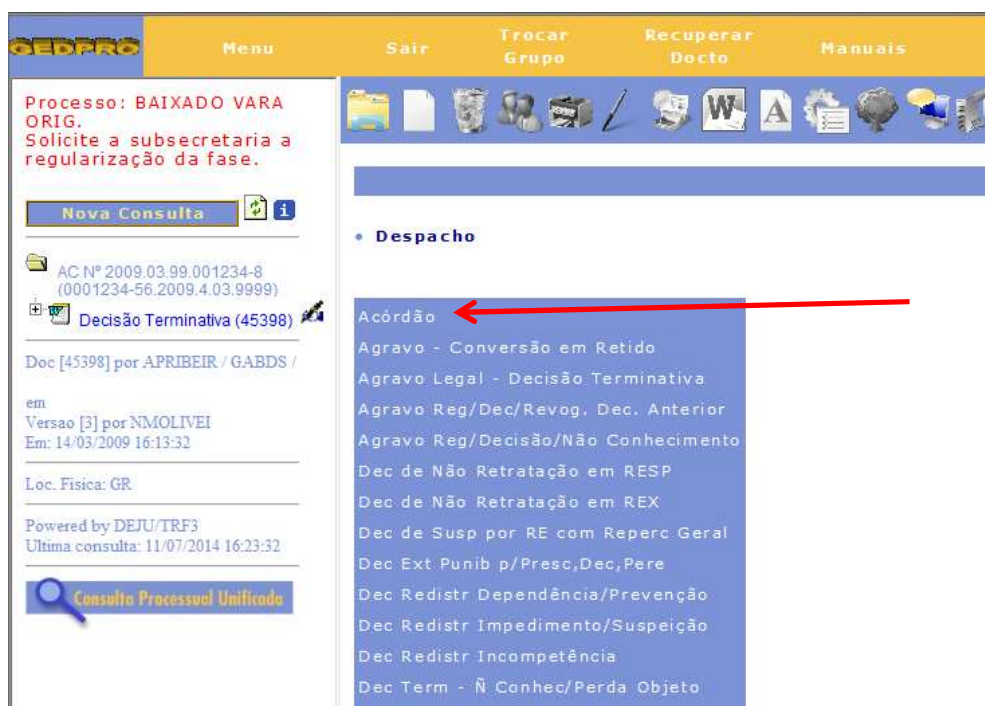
GEDPRO

Menu

Sair

Trocar Grupo

Recuperar Docto

Manuais

Processo: BAIXADO VARA ORIG.
Solicite a subsecretaria a regularização da fase.

Nova Consulta

AC Nº 2009.03.99.001234-8 (0001234-56.2009.4.03.9999)

Decisão Terminativa (45398)

Doc [45398] por APRIBEIR / GABDS /

em
Versao [3] por NMOLIVEI
Em: 14/03/2009 16:13:32

Loc. Fisica: GR

Powered by DEJU/TRF3
Ultima consulta: 11/07/2014 16:23:32

Consulta Processual Unificada

• Despacho

Acórdão
Agravo - Conversão em Retido
Agravo Legal - Decisão Terminativa
Agravo Reg/Dec/Revog. Dec. Anterior
Agravo Reg/Decisão/Não Conhecimento
Dec de Não Retratação em RESP
Dec de Não Retratação em REX
Dec de Susp por RE com Reperc Geral
Dec Ext Punib p/Presc,Dec,Pere
Dec Redistr Dependência/Prevenção
Dec Redistr Impedimento/Suspeição
Dec Redistr Incompetência
Dec Term - Ñ Conhec/Perda Objeto